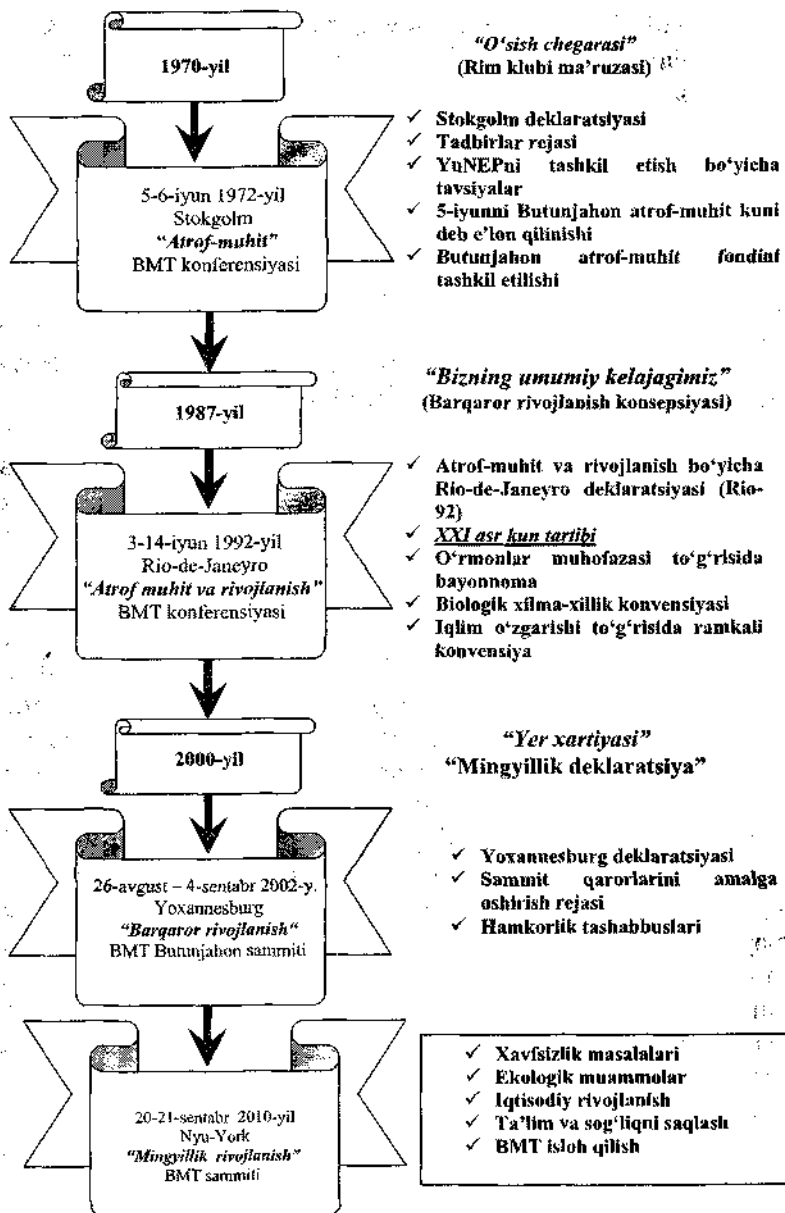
1970-yil

"O'sish chegarasi"
(Rim klubi ma'ruzasi)

5-6-iyun 1972-yil
Stokgolm
"Atrof-muhit"
BMT konferensiyasi

✓ Stokgolm deklaratsiyasi
✓ Tadbirlar rejasi
✓ YuNEPni tashkil etish bo'yicha tavsiyalar
✓ 5-iyunni Butunjahon atrof-muhit kuni deb e'lon qilinishi
✓ Butunjahon atrof-muhit fondini tashkil etilishi

1987-yil

"Bizning umumiy kelajagimiz"
(Barqaror rivojlanish konsepsiyasi)

3-14-iyun 1992-yil
Rio-de-Janeyro
"Atrof muhit va rivojlanish"
BMT konferensiyasi

✓ Atrof-muhit va rivojlanish bo'yicha Rio-de-Janeyro deklaratsiyasi (Rio-92)
✓ XXI asr kun tartibi
✓ O'rmonlar muhofazasi to'g'risida bayonnoma
✓ Biologik xilma-xillik konvensiyasi
✓ Iqlim o'zgarishi to'g'risida ramkali konvensiya

2000-yil

"Yer xartiyasi"
"Mingyillik deklaratsiya"

26-avgust – 4-sentabr 2002-y.
Yoxannesburg
"Barqaror rivojlanish"
BMT Butunjahon sammiti

✓ Yoxannesburg deklaratsiyasi
✓ Sammit qarorlarini amalga oshirish rejasi
✓ Hamkorlik tashabbuslari

20-21-sentabr 2010-yil
Nyu-York
"Mingyillik rivojlanish"
BMT sammiti

✓ Xavfsizlik masalalari
✓ Ekologik muammolar
✓ Iqtisodiy rivojlanish
✓ Ta'lim va sog'liqni saqlash
✓ BMT isloh qilish